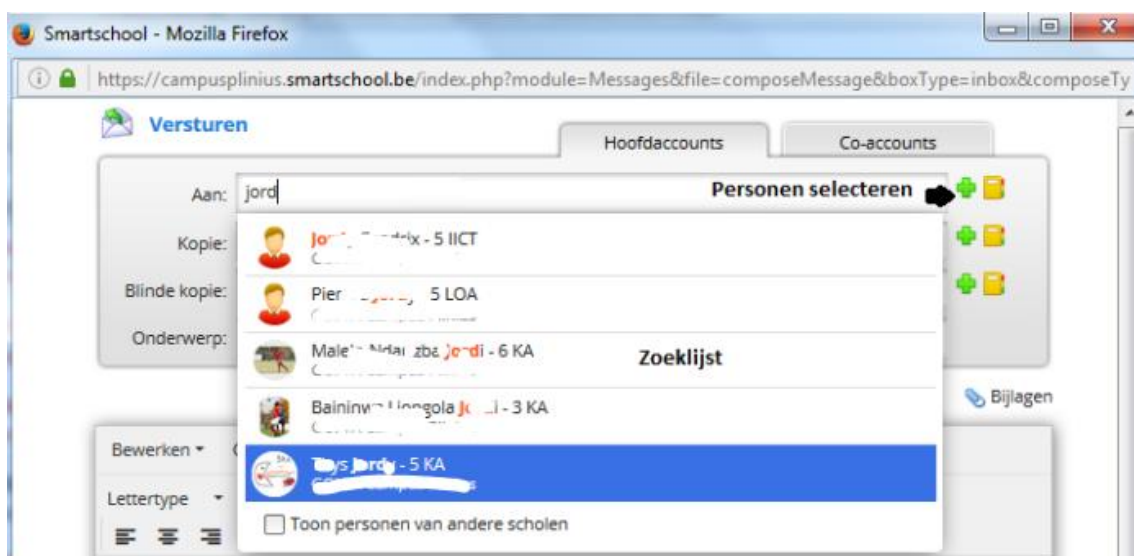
Smartschool - Mozilla Firefox

https://campusplinius.smartschool.be/index.php?module=Messages&file=composeMessage&boxType=inbox&composeTy

Versturen

Hoofdaccounts

Co-accounts

Aan: jord

Personen selecteren

Kopie:

Blinde kopie:

Onderwerp:

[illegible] - 5 IICT

Pier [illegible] 5 LOA

Male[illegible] Jordi - 6 KA

Zoeklijst

Baininw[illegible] J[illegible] - 3 KA

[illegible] Jordy - 5 KA

Toon personen van andere scholen

Bijlagen

Bewerken

Lettertype